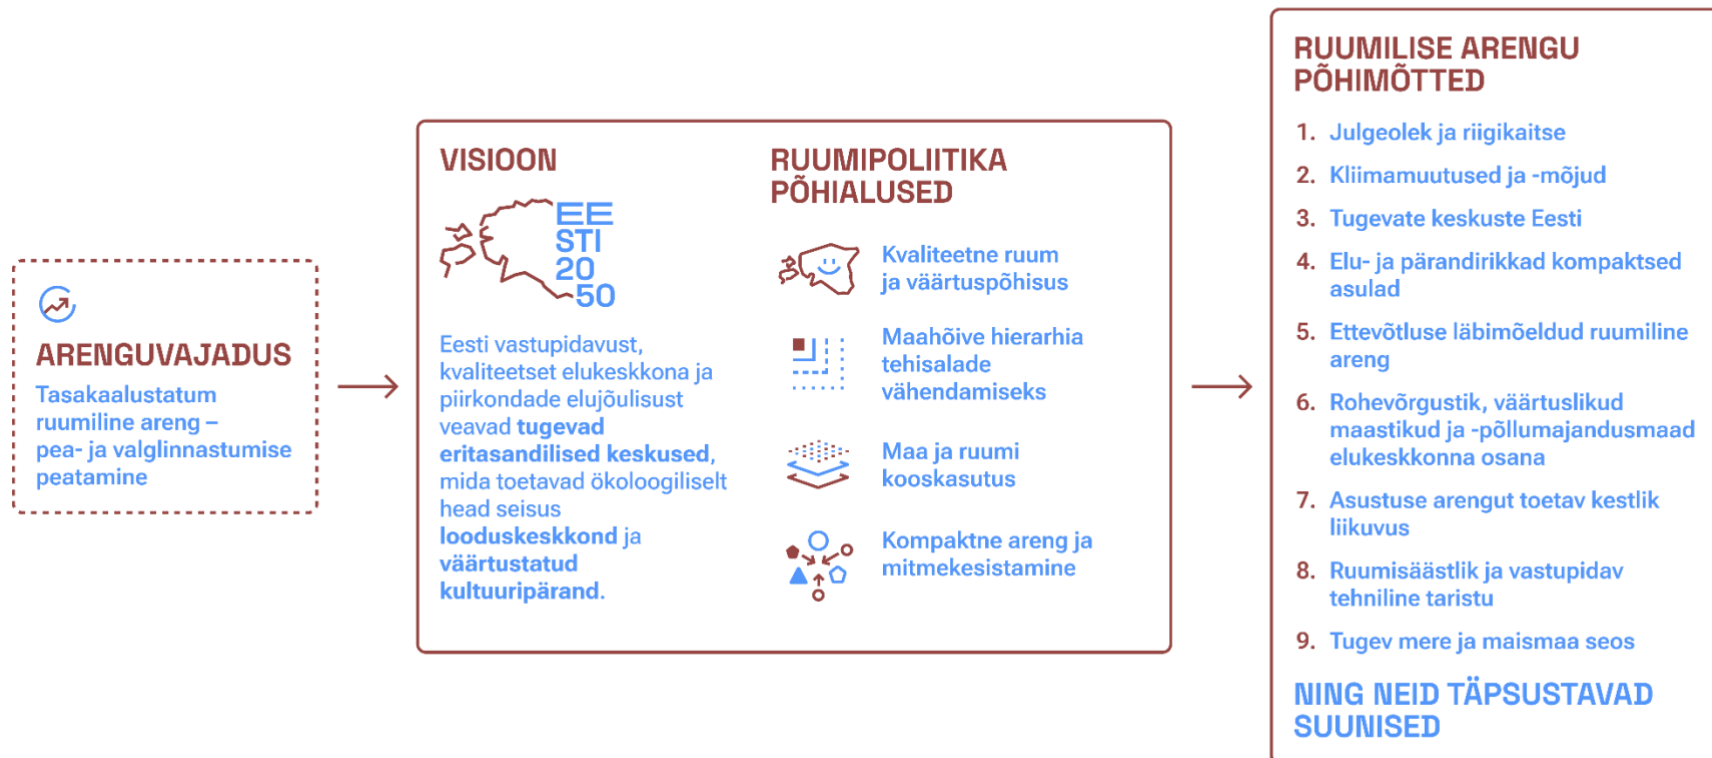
ARENGUVAJADUS
Tasakaalustatum ruumiline areng – pea- ja valglinnastumise peatamine

VISIOON

EE STI 20 50

Eesti vastupidavust, kvaliteetset elukeskkona ja piirkondade elujõulisust veavad tugevad eritasandilised keskused, mida toetavad ökoloogiliselt head seisus looduskeskkond ja väärtustatud kultuuripärand.

RUUMIPOLIITIKA PÕHIALUSED

Kvaliteetne ruum ja väärtuspõhisus

Maahõive hierarhia tehisalade vähendamiseks

Maa ja ruumi kooskasutus

Kompaktne areng ja mitmekesistamine

RUUMILISE ARENGU PÕHIMÕTTED

1. Julgeolek ja riigikaitse
2. Kliimamuutused ja -mõjud
3. Tugevate keskuste Eesti
4. Elu- ja pärandirikkad kompaktsed asulad
5. Ettevõtluse läbimõeldud ruumiline areng
6. Rohevõrgustik, väärtuslikud maastikud ja -põllumajandusmaad elukeskkonna osana
7. Asustuse arengut toetav kestlik liikuvus
8. Ruumisäästlik ja vastupidav tehniline taristu
9. Tugev mere ja maismaa seos

NING NEID TÄPSUSTAVAD SUUNISED